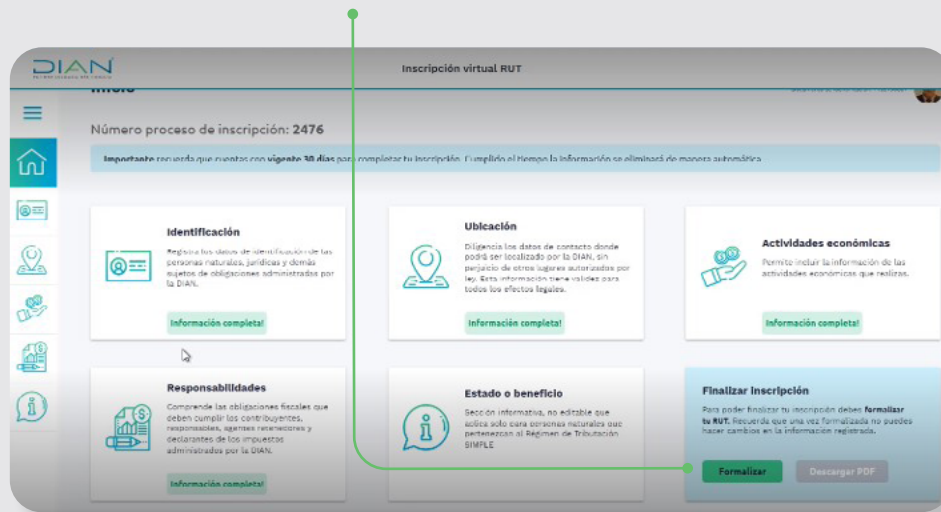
DIAN

Inscripción virtual RUT

Inicio

Número proceso de inscripción: 2476

Importante recuerda que cuentas con vigente 30 días para completar tu inscripción. Cumplido el tiempo la información se eliminará de manera automática.

Identificación

Registra los datos de identificación de las personas naturales, jurídicas y demás sujetos de obligaciones administradas por la DIAN.

Información completa!

Ubicación

Diligencia los datos de contacto donde podrá ser localizado por la DIAN, sin perjuicio de otros lugares autorizados por ley. Esta información tiene validez para todos los efectos legales.

Información completa!

Actividades económicas

Permite incluir la información de las actividades económicas que realizas.

Información completa!

Responsabilidades

Comprende las obligaciones fiscales que deben cumplir los contribuyentes, responsables, agentes retenedores y declarantes de los impuestos administrados por la DIAN.

Información completa!

Estado o beneficio

Sección informativa, no editable que aplica solo para personas naturales que pertenezcan al Régimen de Tributación SIMPLE

Finalizar inscripción

Para poder finalizar tu inscripción debes formalizar tu RUT. Recuerda que una vez formalizada no puedes hacer cambios en la información registrada.

Formalizar

Descargar PDF